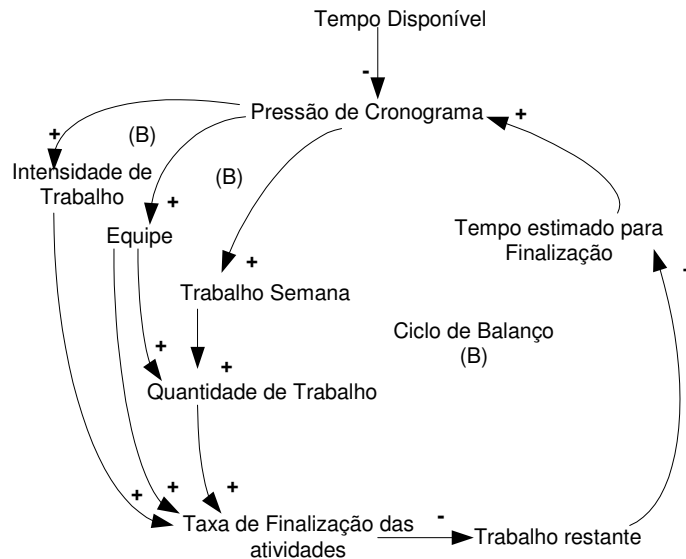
Tempo Disponível

-

Pressão de Cronograma

+

+

(B)

Intensidade de Trabalho

(B)

+

Equipe

Tempo estimado para Finalização

+

Trabalho Semana

Ciclo de Balanço
(B)

+

+

Quantidade de Trabalho

+

+

+

Taxa de Finalização das atividades

-

Trabalho restante

.